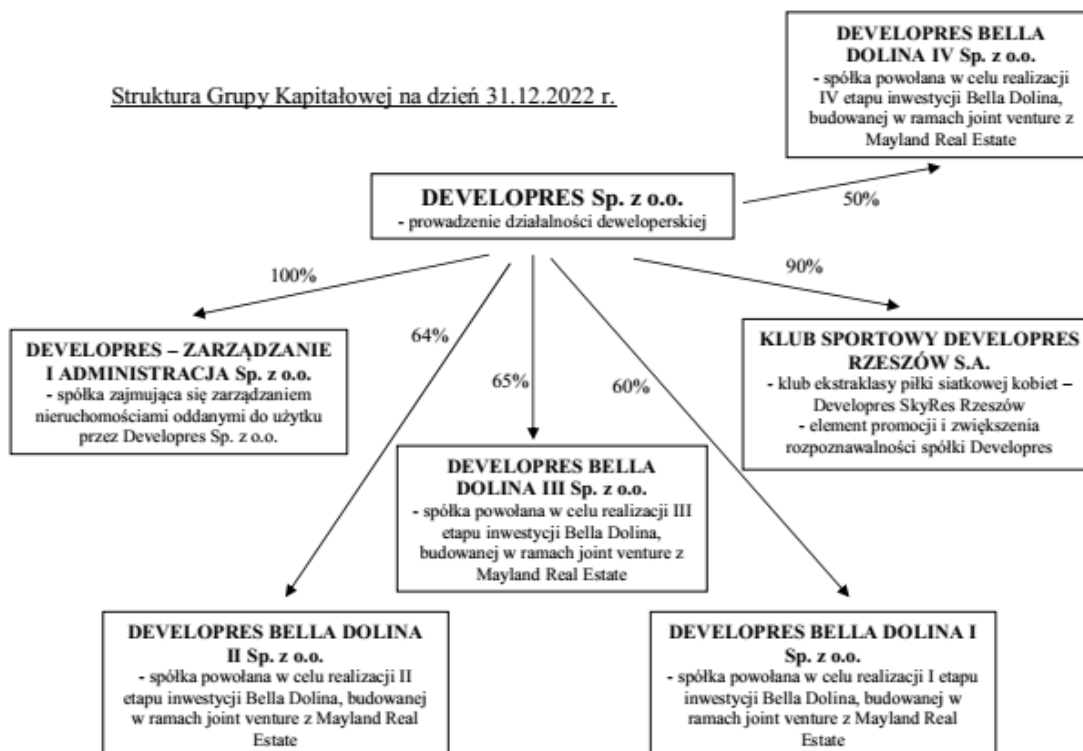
Struktura Grupy Kapitałowej na dzień 31.12.2022 r.

DEVELOPRES BELLA DOLINA IV Sp. z o.o.
- spółka powołana w celu realizacji IV etapu inwestycji Bella Dolina, budowanej w ramach joint venture z Mayland Real Estate

DEVELOPRES Sp. z o.o.
- prowadzenie działalności deweloperskiej

50%

100%

90%

64%

65%

60%

DEVELOPRES – ZARZĄDZANIE I ADMINISTRACJA Sp. z o.o.
- spółka zajmująca się zarządzaniem nieruchomościami oddanymi do użytku przez Developres Sp. z o.o.

KLUB SPORTOWY DEVELOPRES RZESZÓW S.A.
- klub ekstraklasy piłki siatkowej kobiet – Developres SkyRes Rzeszów
- element promocji i zwiększenia rozpoznawalności spółki Developres

DEVELOPRES BELLA DOLINA III Sp. z o.o.
- spółka powołana w celu realizacji III etapu inwestycji Bella Dolina, budowanej w ramach joint venture z Mayland Real Estate

DEVELOPRES BELLA DOLINA II Sp. z o.o.
- spółka powołana w celu realizacji II etapu inwestycji Bella Dolina, budowanej w ramach joint venture z Mayland Real Estate

DEVELOPRES BELLA DOLINA I Sp. z o.o.
- spółka powołana w celu realizacji I etapu inwestycji Bella Dolina, budowanej w ramach joint venture z Mayland Real Estate